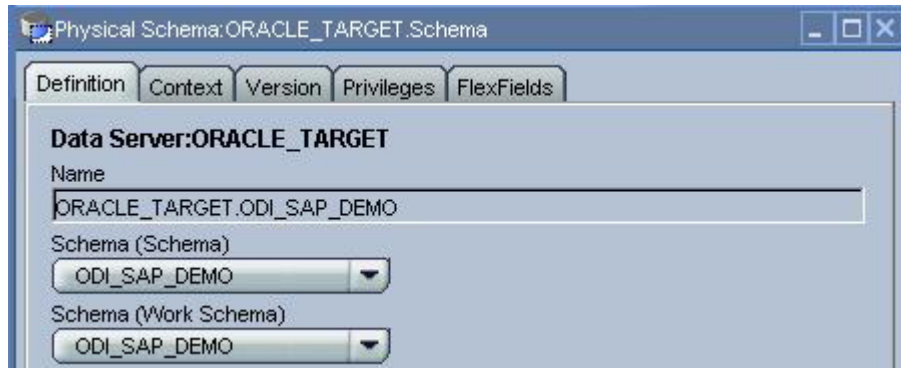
Physical Schema:ORACLE_TARGET.Schema

Definition | Context | Version | Privileges | FlexFields

Data Server:ORACLE_TARGET

Name

ORACLE_TARGET.ODI_SAP_DEMO

Schema (Schema)

ODI_SAP_DEMO

Schema (Work Schema)

ODI_SAP_DEMO